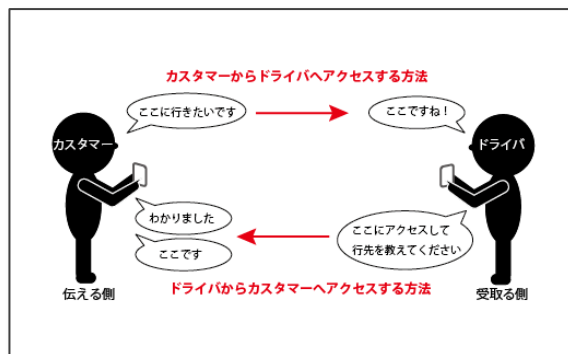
カスタマーからドライバへアクセスする方法

ここに行きたいです

ここですね！

カスタマー

ドライバ

わかりました

ここです

ここにアクセスして
行先を教えてください

伝える側

ドライバからカスタマーへアクセスする方法

受取る側